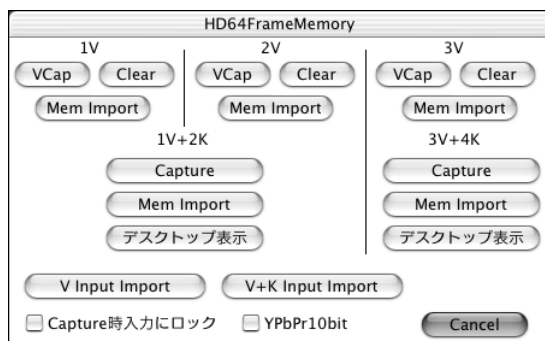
HD64FrameMemory

1V
VCap
Clear
Mem Import

2V
VCap
Clear
Mem Import

3V
VCap
Clear
Mem Import

1V+2K
Capture
Mem Import
デスクトップ表示

3V+4K
Capture
Mem Import
デスクトップ表示

V Input Import
V+K Input Import

Capture時入力にロック
YPbPr10bit
Cancel